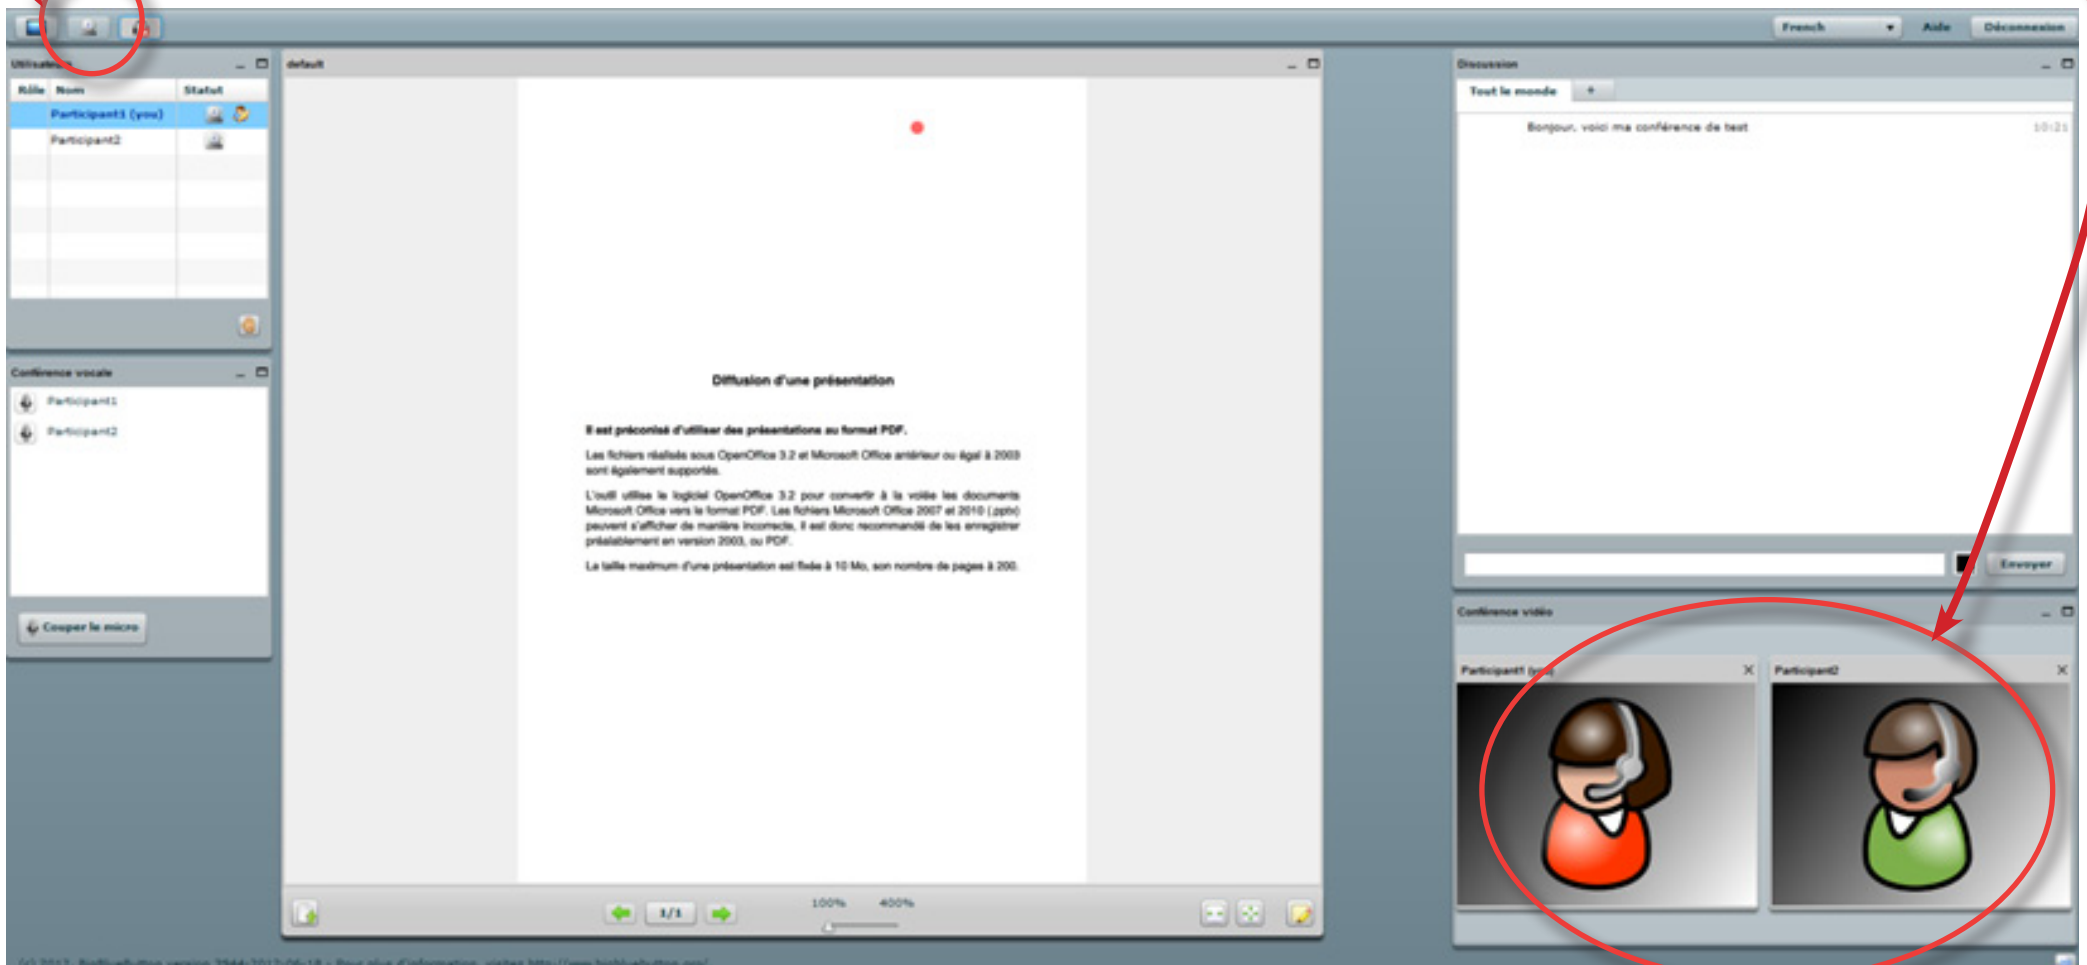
French Aide Déconnexion

Utilisateurs

| Rôle | Nom | Statut |
|---|---|---|
| | Participant1 (you) | |
| | Participant2 | |

Conférence vocale

Participant1

Participant2

Couper le micro

default

Diffusion d'une présentation

Il est préconisé d'utiliser des présentations au format PDF.

Les fichiers réalisés sous OpenOffice 3.2 et Microsoft Office antérieur ou égal à 2003 sont également supportés.

L'outil utilise le logiciel OpenOffice 3.2 pour convertir à la volée les documents Microsoft Office vers le format PDF. Les fichiers Microsoft Office 2007 et 2010 (.pptx) peuvent s'afficher de manière incorrecte, il est donc recommandé de les enregistrer préalablement en version 2003, ou PDF.

La taille maximum d'une présentation est fixée à 10 Mo, son nombre de pages à 200.

1/1

100% 400%

Discussion

Tout le monde +

Bonjour, voici ma conférence de test 10:21

Envoyer

Conférence vidéo

Participant1 (you)

Participant2

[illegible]